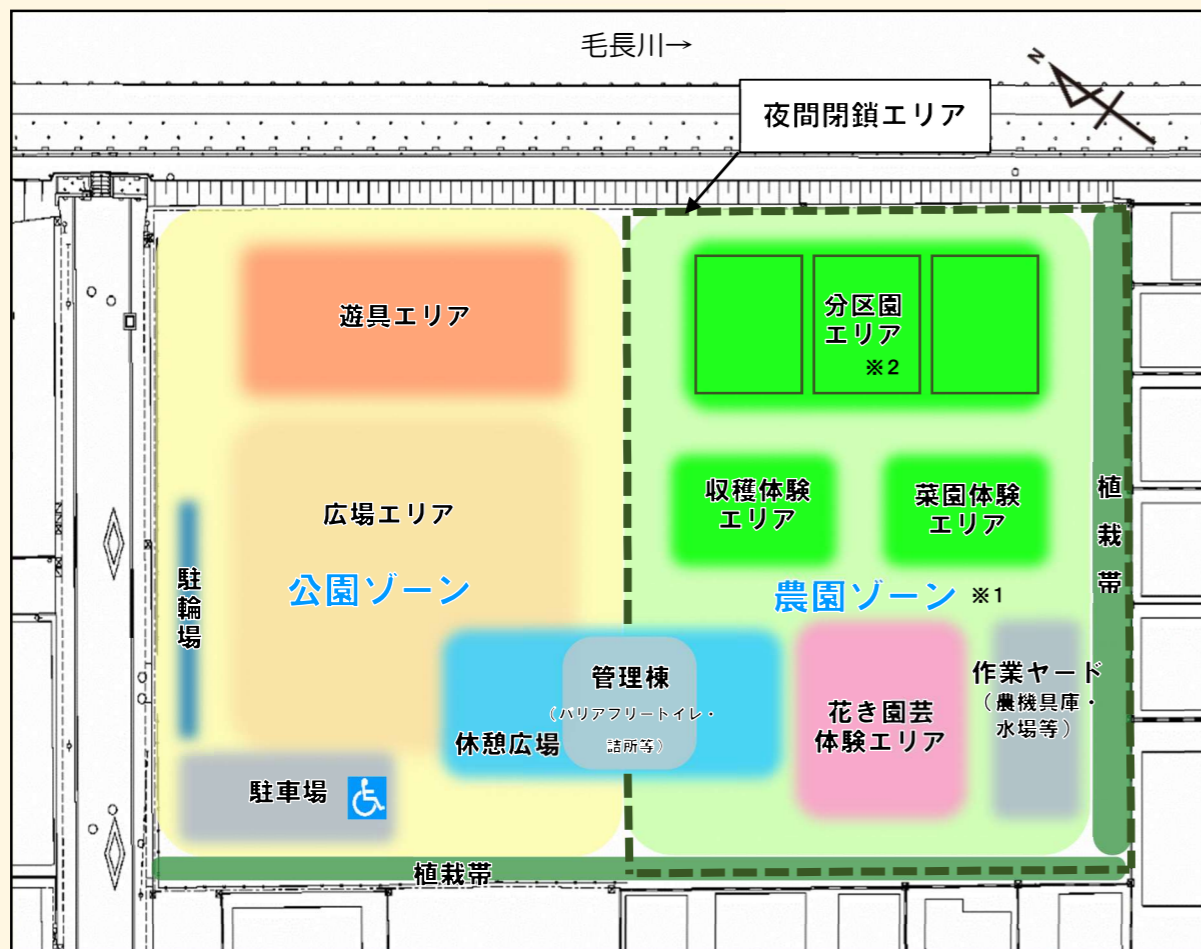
毛長川→

N

夜間閉鎖エリア

遊具エリア

分区園
エリア
※2

広場エリア

収穫体験
エリア

菜園体験
エリア

植栽帯

駐輪場

公園ゾーン

農園ゾーン ※1

管理棟
（バリアフリートイレ・詰所等）

休憩広場

花き園芸
体験エリア

作業ヤード
（農機具庫・水場等）

駐車場

植栽帯